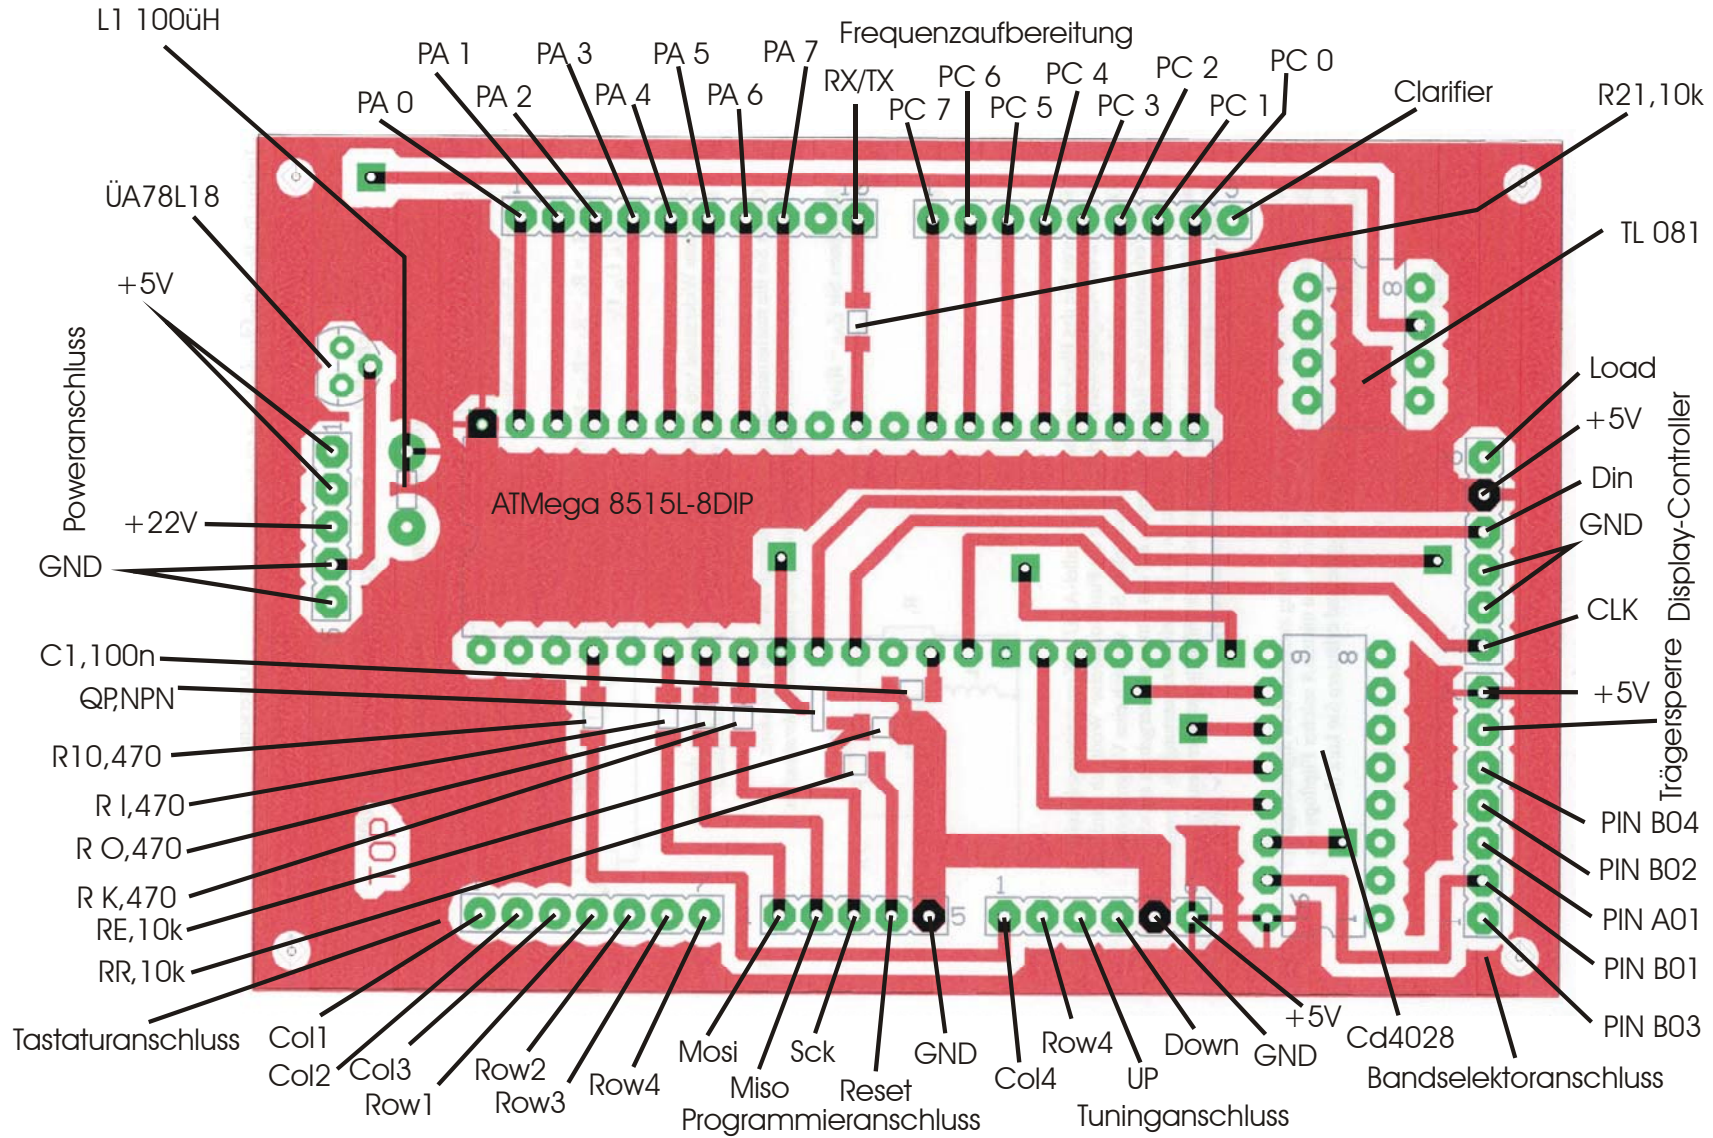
L1 100üH
PA 1
PA 3
PA 5
PA 7
Frequenzaufbereitung
PA 0
PA 2
PA 4
PA 6
RX/TX
PC 7
PC 6
PC 5
PC 4
PC 3
PC 2
PC 1
PC 0
Clarifier
R21,10k
ÜA78L18
TL 081
+5V
Poweranschluss
Load
+5V
Din
GND
Display-Controller
+22V
ATMega 8515L-8DIP
GND
CLK
C1,100n
QP,NPN
+5V
Trägersperre
R10,470
R I,470
R O,470
R K,470
RE,10k
RR,10k
PIN B04
PIN B02
PIN A01
PIN B01
PIN B03
Tastaturanschluss
Col1
Col2
Col3
Row1
Row2
Row3
Row4
Mosi
Miso
Sck
Reset
Programmieranschluss
GND
Col4
Row4
UP
Down
GND
+5V
Tuninganschluss
Cd4028
Bandselektoranschluss